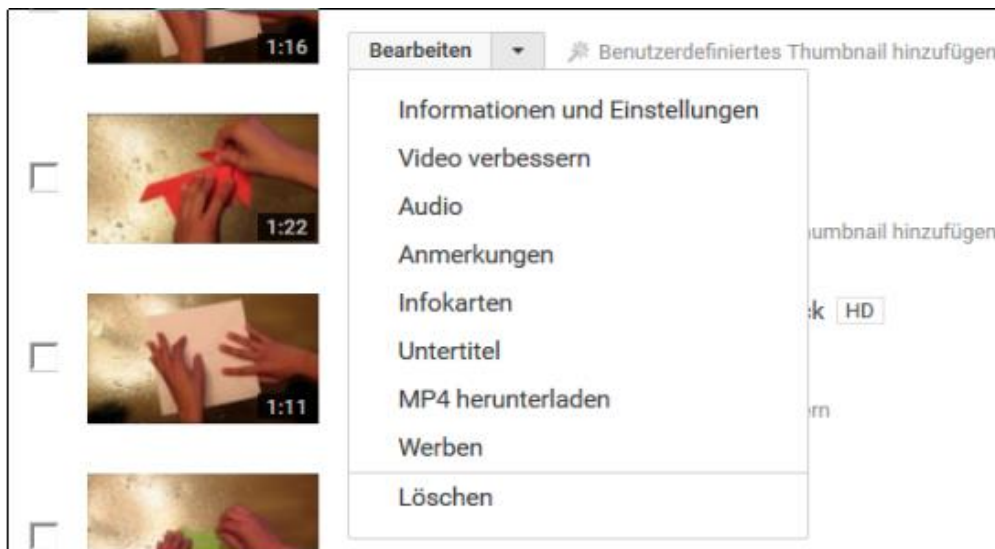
1:16

Bearbeiten

Benutzerdefiniertes Thumbnail hinzufügen

Informationen und Einstellungen

Video verbessern

Audio

Anmerkungen

Infokarten

Untertitel

MP4 herunterladen

Werben

Löschen

1:22

umbnail hinzufügen

k HD

1:11

rn